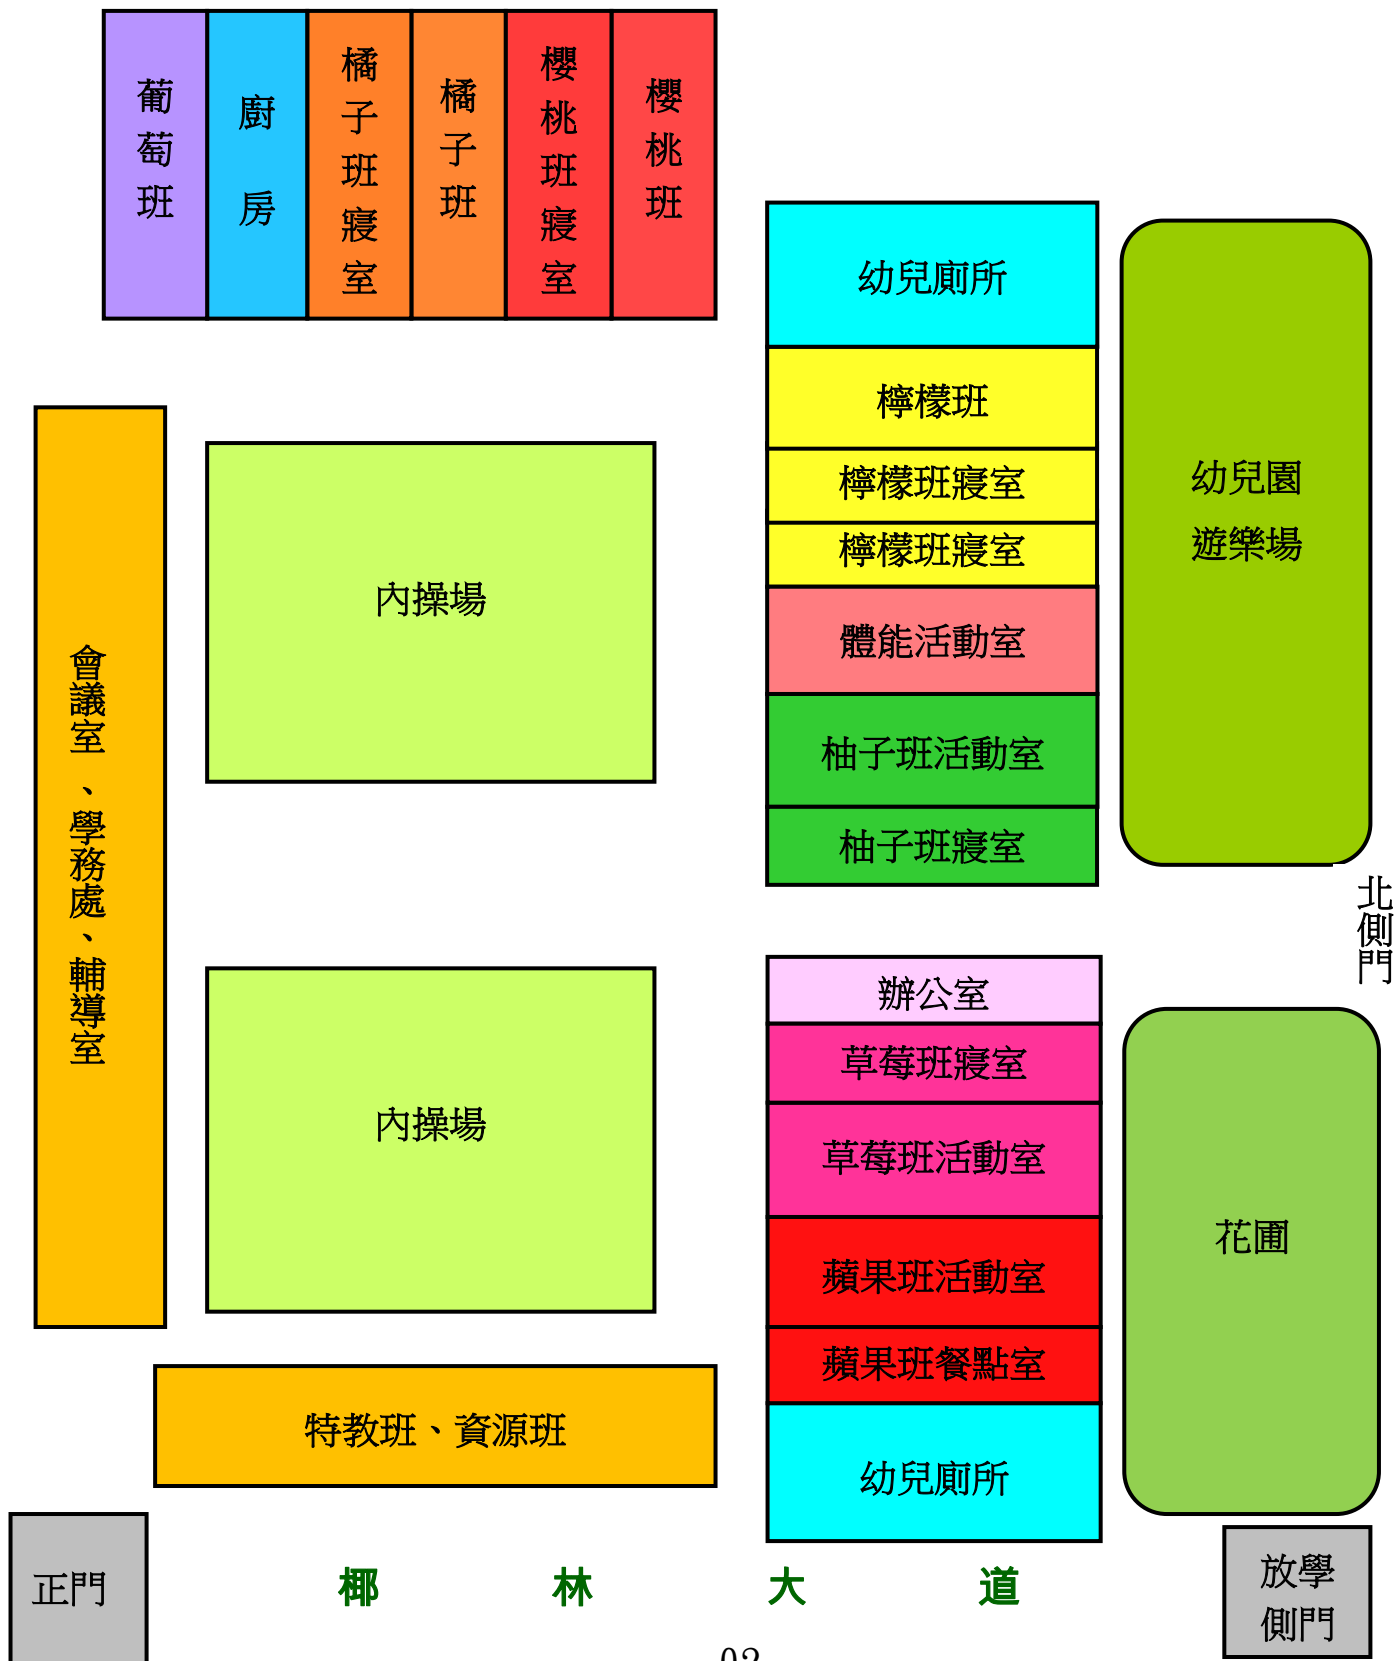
葡萄班

廚房

橘子班寢室

橘子班

櫻桃班寢室

櫻桃班

幼兒廁所

檸檬班

檸檬班寢室

檸檬班寢室

體能活動室

柚子班活動室

柚子班寢室

幼兒園遊樂場

會議室、學務處、輔導室

內操場

內操場

北側門

辦公室

草莓班寢室

草莓班活動室

蘋果班活動室

蘋果班餐點室

幼兒廁所

花圃

特教班、資源班

正門

椰 林 大 道

放學側門

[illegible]